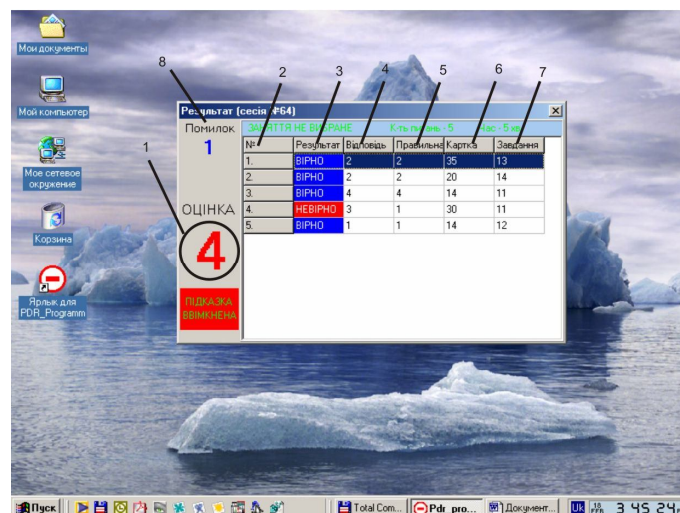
Мои документы

Мой компьютер

Мое сетевое окружение

Корзина

Ярлык для PDR_Programm

8 2 3 4 5 6 7

1

Результат (сесія #64)

Помилок
1

ЗАНЯТТЯ НЕ ВИБРАНЕ К-ть питань - 5 Час - 5 хв

| № | Результат | Відповідь | Правильна | Картка | Завдання |
|---|---|---|---|---|---|
| 1. | ВІРНО | 2 | 2 | 35 | 13 |
| 2. | ВІРНО | 2 | 2 | 20 | 14 |
| 3. | ВІРНО | 4 | 4 | 14 | 11 |
| 4. | НЕВІРНО | 3 | 1 | 30 | 11 |
| 5. | ВІРНО | 1 | 1 | 14 | 12 |

ОЦІНКА
4

ПІДКАЗКА ВВІМКНЕНА

Пуск Total Com... Pdr_pro... Документ... Uk 3 45 24